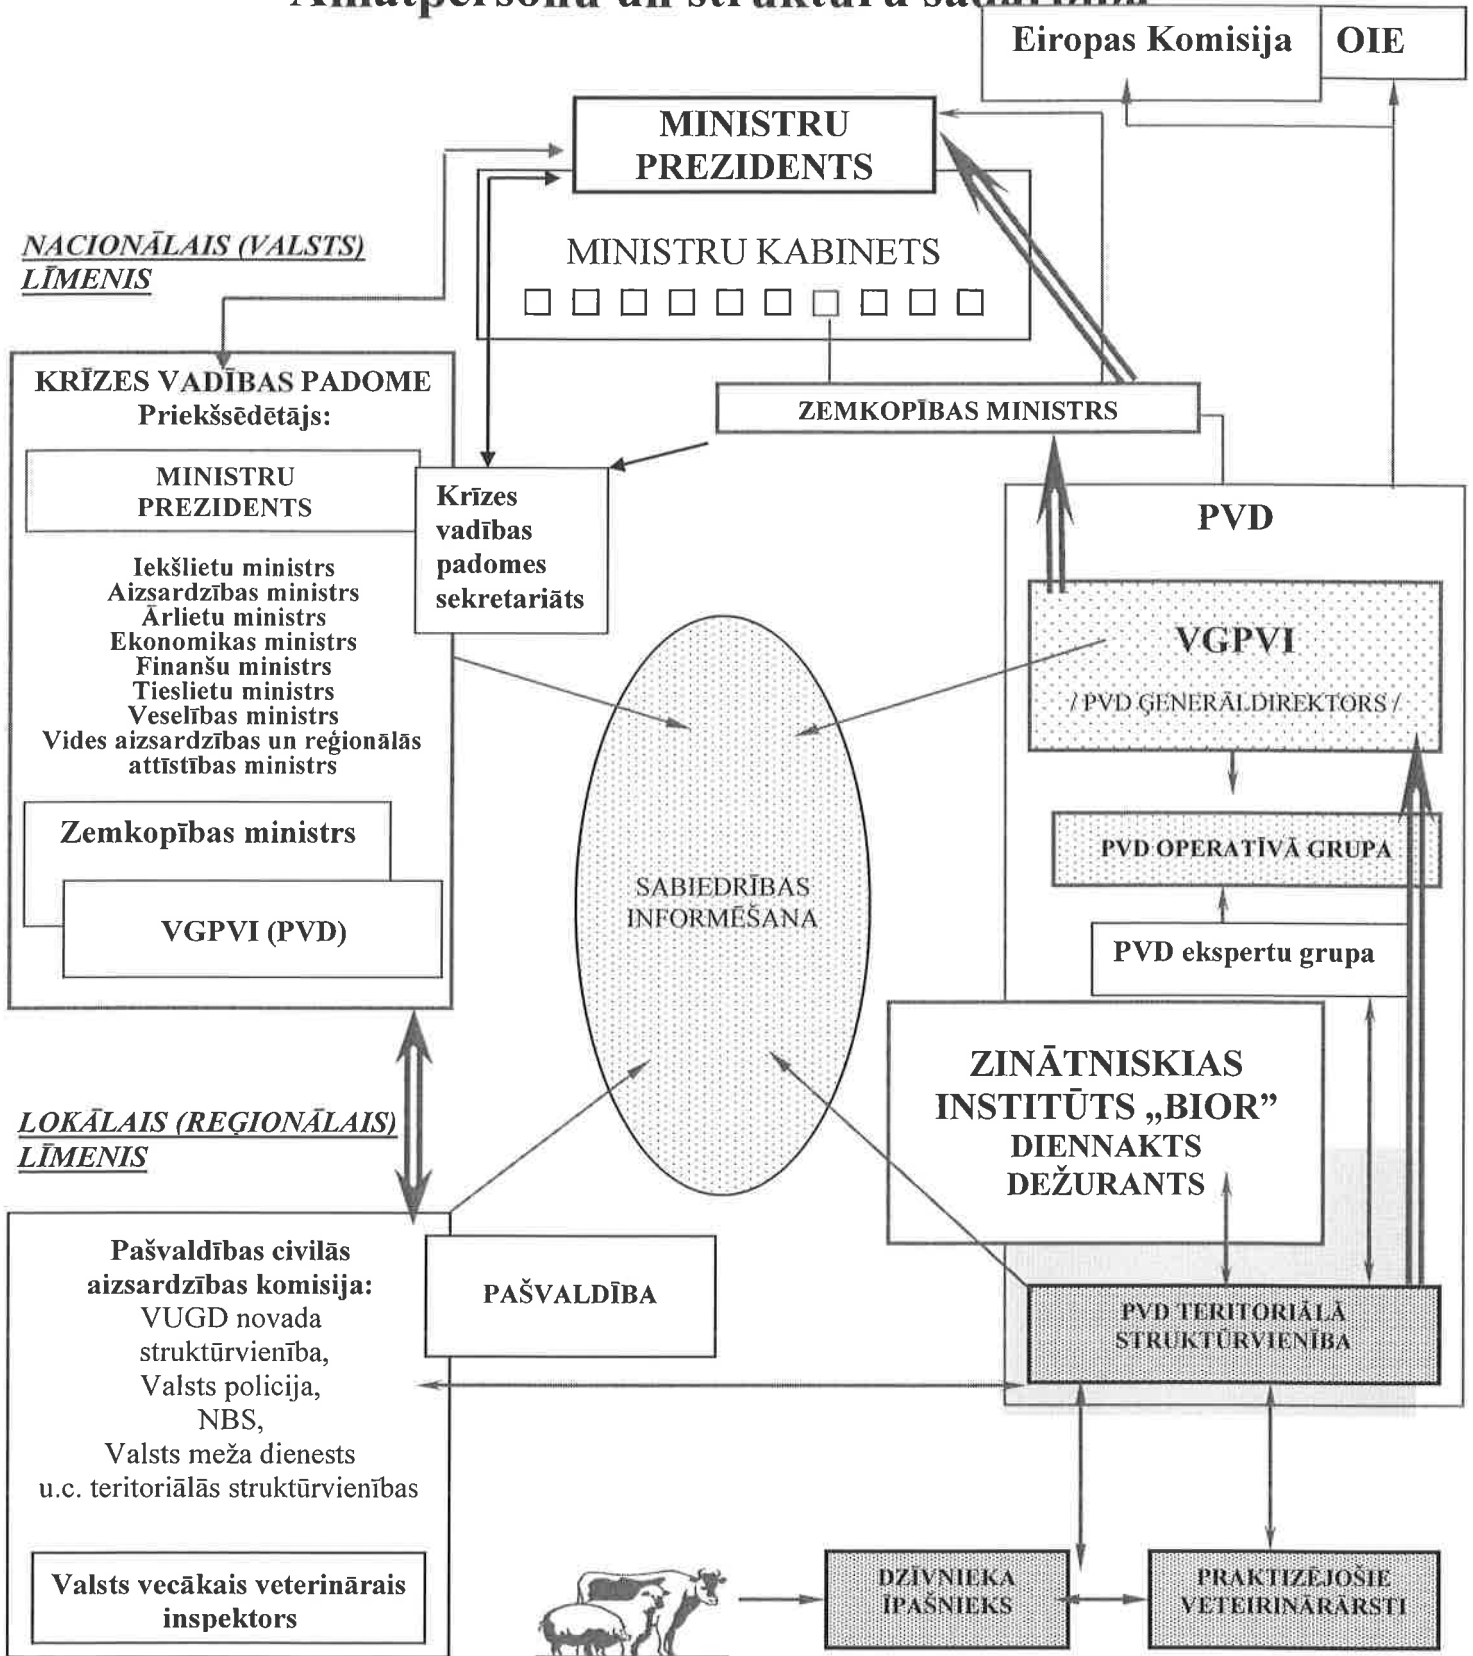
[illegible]

Eiropas Komisija

OIE

MINISTRU PREZIDENTS

NACIONĀLAIS (VALSTS) LĪMENIS

MINISTRU KABINETS

KRĪZES VADĪBAS PADOME
Priekšsēdētājs:

MINISTRU PREZIDENTS

Iekšlietu ministrs
Aizsardzības ministrs
Ārlietu ministrs
Ekonomikas ministrs
Finanšu ministrs
Tieslietu ministrs
Veselības ministrs
Vides aizsardzības un reģionālās attīstības ministrs

Zemkopības ministrs

VGPVI (PVD)

ZEMKOPĪBAS MINISTRS

Krīzes vadības padomes sekretariāts

PVD

VGPVI
/ PVD ĢENERĀLDIREKTORS /

SABIEDRĪBAS INFORMĒŠANA

PVD OPERATĪVĀ GRUPA

PVD ekspertu grupa

ZINĀTNISKIAS INSTITŪTS „BIOR"
DIENNAKTS DEŽURANTS

LOKĀLAIS (REĢIONĀLAIS) LĪMENIS

Pašvaldības civilās aizsardzības komisija:
VUGD novada struktūrvienība,
Valsts policija,
NBS,
Valsts meža dienests
u.c. teritoriālās struktūrvienības

PAŠVALDĪBA

PVD TERITORIĀLĀ STRUKTŪRVIENĪBA

Valsts vecākais veterinārais inspektors

DZĪVNIEKA ĪPAŠNIEKS

PRAKTIZĒJOŠIE VETEIRINĀRĀRSTI